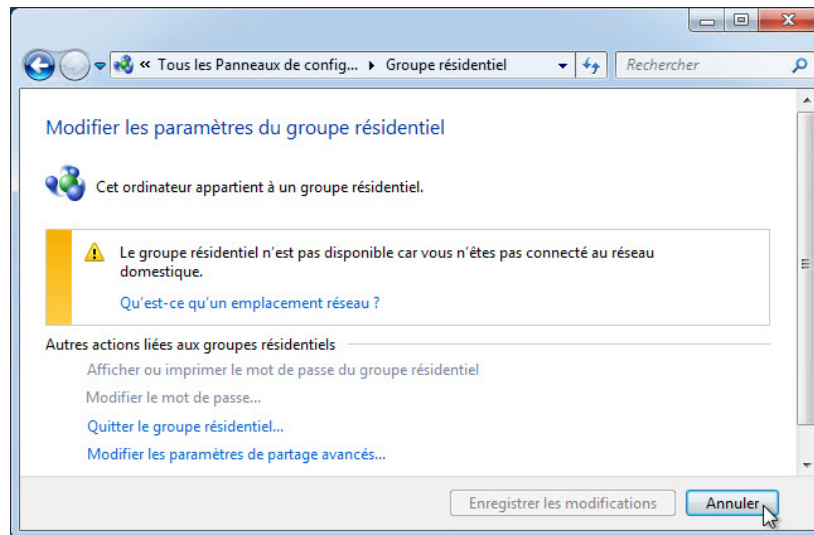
« Tous les Panneaux de config... ▸ Groupe résidentiel

Rechercher

Modifier les paramètres du groupe résidentiel

Cet ordinateur appartient à un groupe résidentiel.

Le groupe résidentiel n'est pas disponible car vous n'êtes pas connecté au réseau domestique.

Qu'est-ce qu'un emplacement réseau ?

Autres actions liées aux groupes résidentiels

Afficher ou imprimer le mot de passe du groupe résidentiel

Modifier le mot de passe...

Quitter le groupe résidentiel...

Modifier les paramètres de partage avancés...

Enregistrer les modifications

Annuler